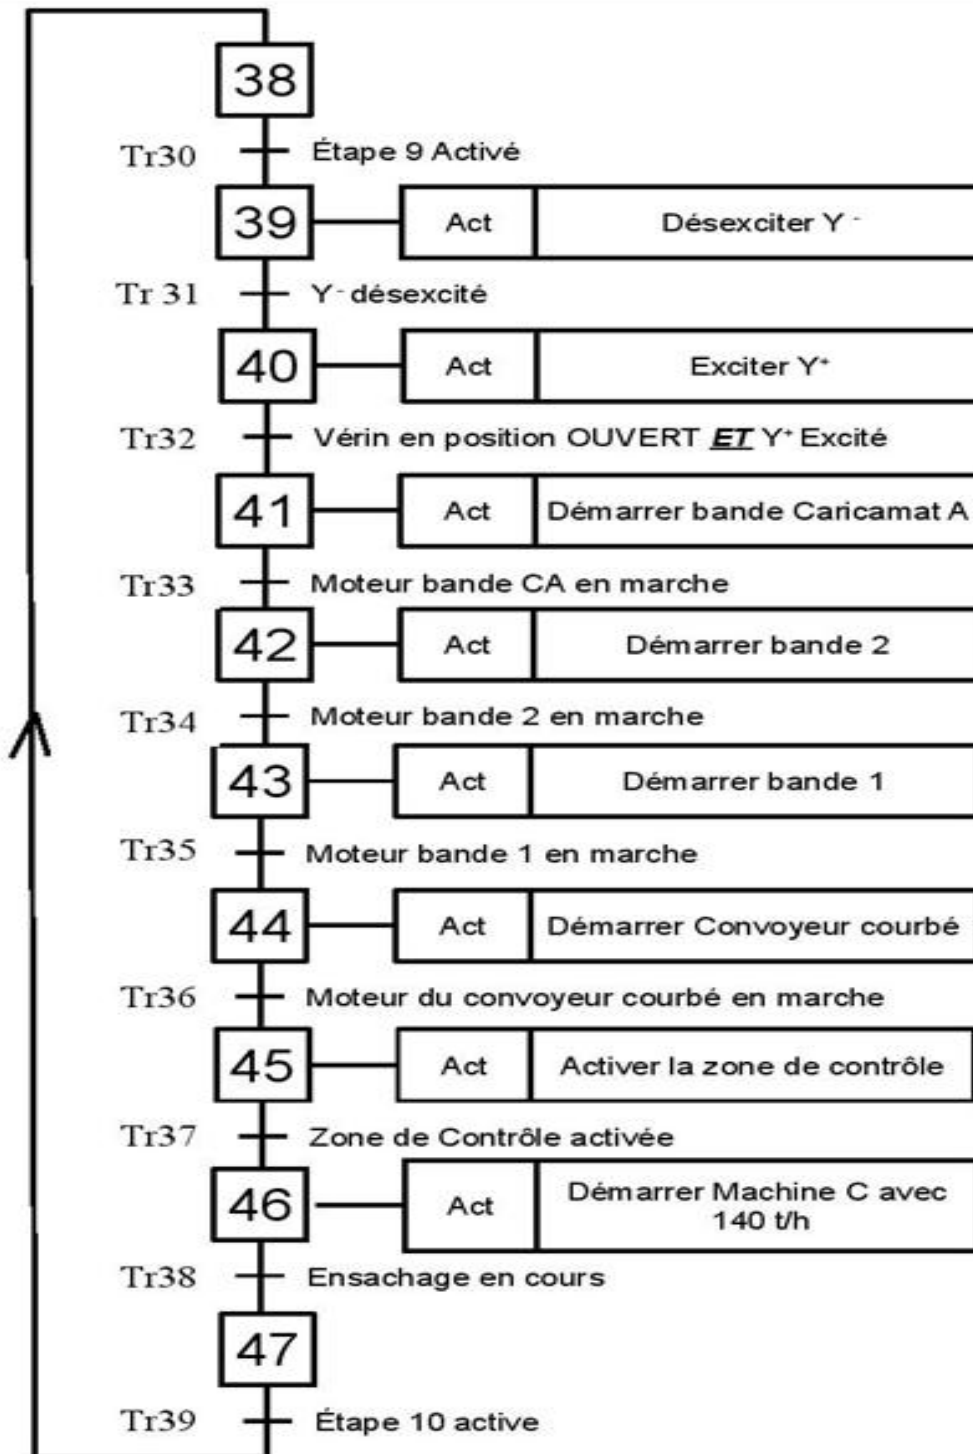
38

Tr30 Étape 9 Activé

39 Act Désexciter $Y^-$

Tr 31 $Y^-$ désexcité

40 Act Exciter $Y^+$

Tr32 Vérin en position OUVERT ET $Y^+$ Excité

41 Act Démarrer bande Caricamat A

Tr33 Moteur bande CA en marche

42 Act Démarrer bande 2

Tr34 Moteur bande 2 en marche

43 Act Démarrer bande 1

Tr35 Moteur bande 1 en marche

44 Act Démarrer Convoyeur courbé

Tr36 Moteur du convoyeur courbé en marche

45 Act Activer la zone de contrôle

Tr37 Zone de Contrôle activée

46 Act Démarrer Machine C avec 140 t/h

Tr38 Ensachage en cours

47

Tr39 Étape 10 active